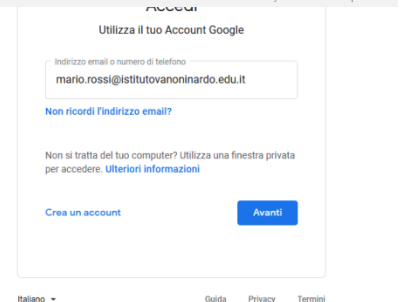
Accedi

Utilizza il tuo Account Google

Indirizzo email o numero di telefono

mario.rossi@istitutovanoninardo.edu.it

Non ricordi l'indirizzo email?

Non si tratta del tuo computer? Utilizza una finestra privata per accedere. Ulteriori informazioni

Crea un account

Avanti

Italiano

Guida Privacy Termini